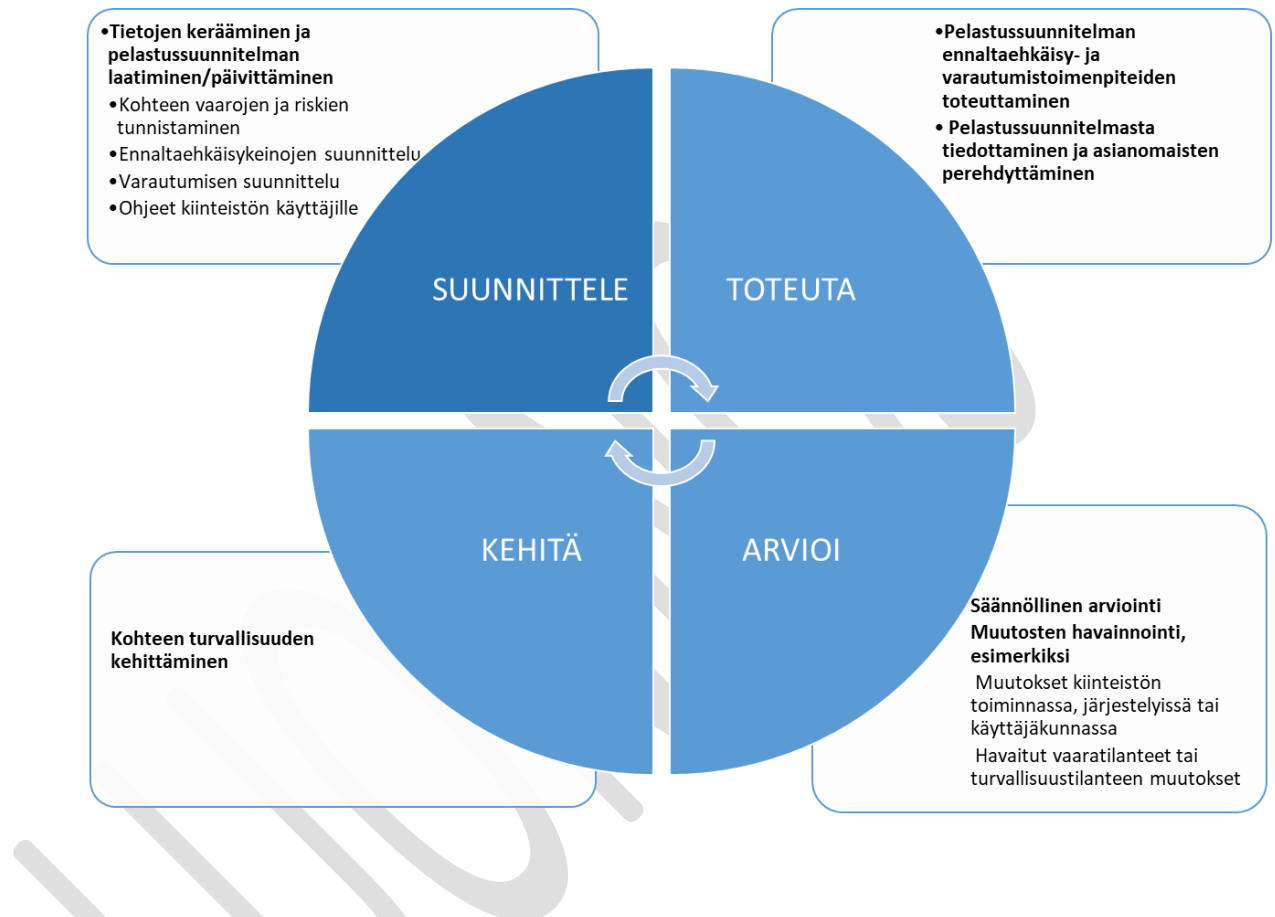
•Tietojen kerääminen ja pelastussuunnitelman laatiminen/päivittäminen
•Kohteen vaarojen ja riskien tunnistaminen
•Ennaltaehkäisykeinojen suunnittelu
•Varautumisen suunnittelu
•Ohjeet kiinteistön käyttäjille

•Pelastussuunnitelman ennaltaehkäisy- ja varautumistoimenpiteiden toteuttaminen
• Pelastussuunnitelmasta tiedottaminen ja asianomaisten perehdyttäminen

SUUNNITTELE

TOTEUTA

KEHITÄ

ARVIOI

Kohteen turvallisuuden kehittäminen

Säännöllinen arviointi
Muutosten havainnointi, esimerkiksi
Muutokset kiinteistön toiminnassa, järjestelyissä tai käyttäjäkunnassa
Havaitut vaaratilanteet tai turvallisuustilanteen muutokset